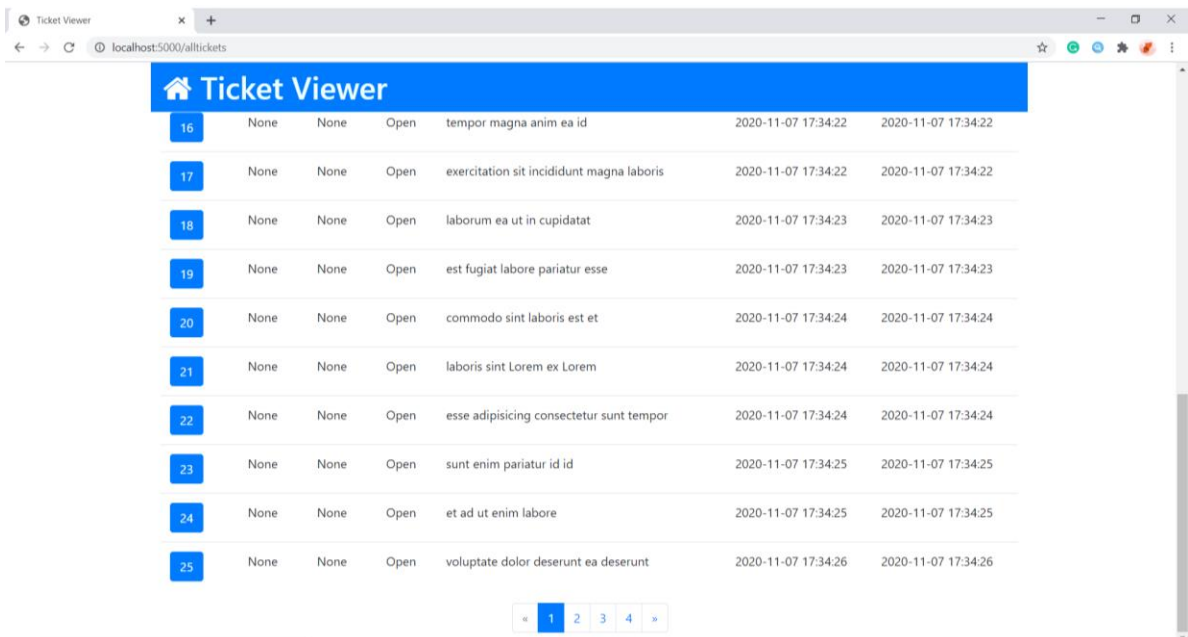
Ticket Viewer × +

localhost:5000/alltickets

Ticket Viewer

| 16 | None | None | Open | tempor magna anim ea id | 2020-11-07 17:34:22 | 2020-11-07 17:34:22 |
|---|---|---|---|---|---|---|
| 17 | None | None | Open | exercitation sit incididunt magna laboris | 2020-11-07 17:34:22 | 2020-11-07 17:34:22 |
| 18 | None | None | Open | laborum ea ut in cupidatat | 2020-11-07 17:34:23 | 2020-11-07 17:34:23 |
| 19 | None | None | Open | est fugiat labore pariatur esse | 2020-11-07 17:34:23 | 2020-11-07 17:34:23 |
| 20 | None | None | Open | commodo sint laboris est et | 2020-11-07 17:34:24 | 2020-11-07 17:34:24 |
| 21 | None | None | Open | laboris sint Lorem ex Lorem | 2020-11-07 17:34:24 | 2020-11-07 17:34:24 |
| 22 | None | None | Open | esse adipisicing consectetur sunt tempor | 2020-11-07 17:34:24 | 2020-11-07 17:34:24 |
| 23 | None | None | Open | sunt enim pariatur id id | 2020-11-07 17:34:25 | 2020-11-07 17:34:25 |
| 24 | None | None | Open | et ad ut enim labore | 2020-11-07 17:34:25 | 2020-11-07 17:34:25 |
| 25 | None | None | Open | voluptate dolor deserunt ea deserunt | 2020-11-07 17:34:26 | 2020-11-07 17:34:26 |

« 1 2 3 4 »